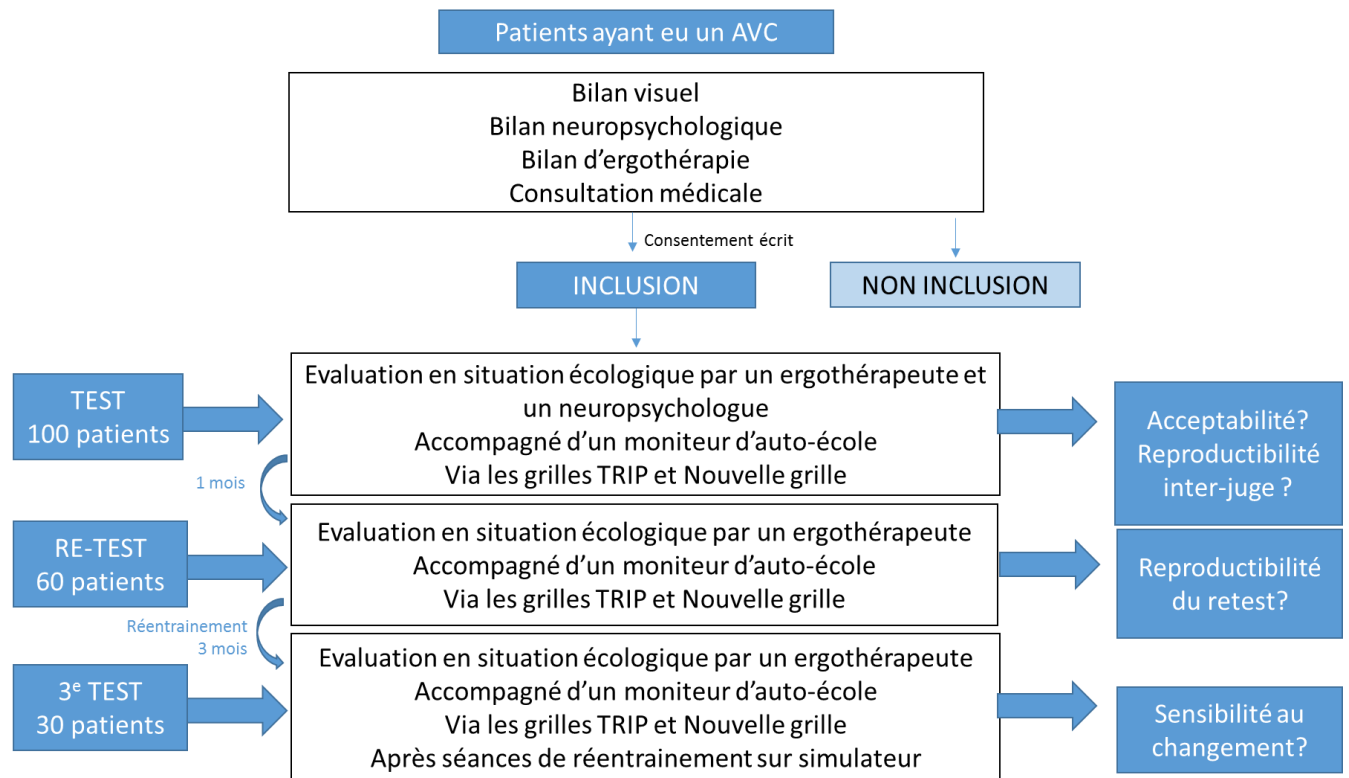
Patients ayant eu un AVC

Bilan visuel
Bilan neuropsychologique
Bilan d’ergothérapie
Consultation médicale

Consentement écrit

INCLUSION

NON INCLUSION

TEST
100 patients

Evaluation en situation écologique par un ergothérapeute et un neuropsychologue
Accompagné d’un moniteur d’auto-école
Via les grilles TRIP et Nouvelle grille

Acceptabilité?
Reproductibilité inter-juge ?

1 mois

RE-TEST
60 patients

Evaluation en situation écologique par un ergothérapeute
Accompagné d’un moniteur d’auto-école
Via les grilles TRIP et Nouvelle grille

Reproductibilité du retest?

Réentrainement
3 mois

3$^{e}$ TEST
30 patients

Evaluation en situation écologique par un ergothérapeute
Accompagné d’un moniteur d’auto-école
Via les grilles TRIP et Nouvelle grille
Après séances de réentrainement sur simulateur

Sensibilité au changement?